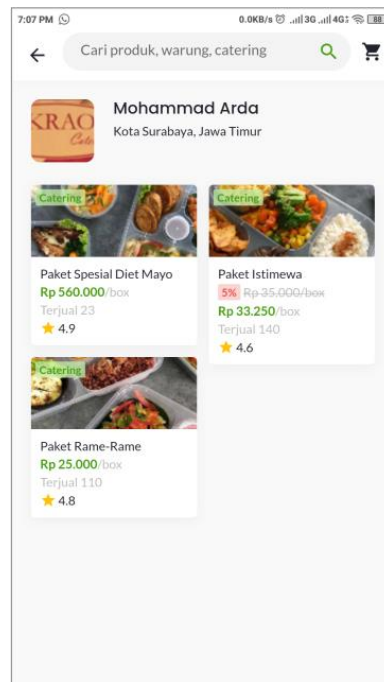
7:07 PM

0.0KB/s 3G 4G 88

Cari produk, warung, catering

KRAO Ca

Mohammad Arda

Kota Surabaya, Jawa Timur

Catering

Paket Spesial Diet Mayo

Rp 560.000/box

Terjual 23

4.9

Catering

Paket Istimewa

5% ~~Rp 35.000/box~~

Rp 33.250/box

Terjual 140

4.6

Catering

Paket Rame-Rame

Rp 25.000/box

Terjual 110

4.8